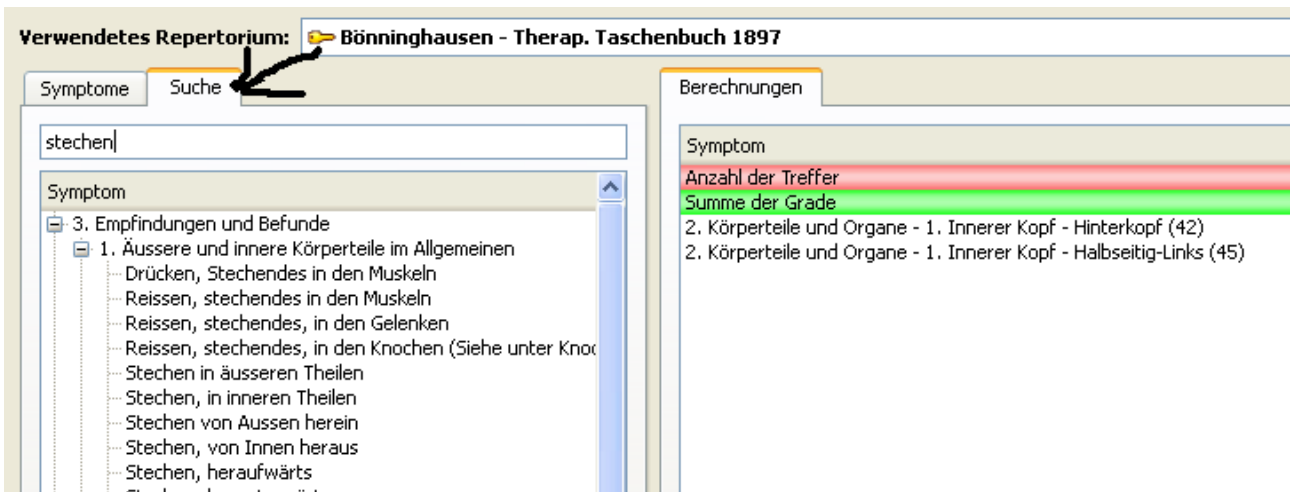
Verwendetes Repertorium: Bönninghausen - Therap. Taschenbuch 1897

Symptome | Suche

stechen

Symptom

3. Empfindungen und Befunde
1. Äussere und innere Körperteile im Allgemeinen
Drücken, Stechendes in den Muskeln
Reissen, stechendes in den Muskeln
Reissen, stechendes, in den Gelenken
Reissen, stechendes, in den Knochen (Siehe unter Knoc
Stechen in äusseren Theilen
Stechen, in inneren Theilen
Stechen von Aussen herein
Stechen, von Innen heraus
Stechen, heraufwärts
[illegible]

Berechnungen

Symptom
Anzahl der Treffer
Summe der Grade
2. Körperteile und Organe - 1. Innerer Kopf - Hinterkopf (42)
2. Körperteile und Organe - 1. Innerer Kopf - Halbseitig-Links (45)